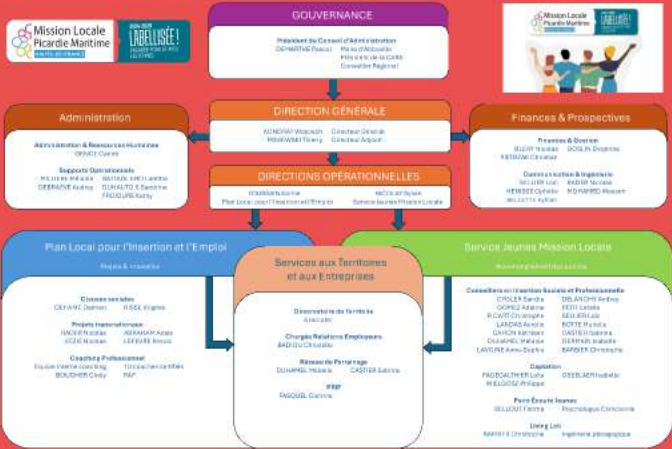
Mission Locale Picardie Maritime

HAUTS-DE-FRANCE

LABELLISÉE !

GOUVERNANCE

Président du Conseil d'Administration

DEPARTHE Pascal

Maire d'Abbeville

Président de la CABS

Conseiller Régional

DIRECTION GÉNÉRALE

AZNORAY Wassim

Directeur Général

PRIMERANI Thierry

Directeur Adjoint

Administration

Administration & Ressources Humaines

DEBATE Carole

Supports Opérationnels

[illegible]

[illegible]

DEBRAYE Audrey

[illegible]

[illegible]

Finances & Prospectives

Finances & Gestion

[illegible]

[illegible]

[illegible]

Communication & Ingénierie

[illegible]

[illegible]

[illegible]

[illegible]

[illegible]

DIRECTIONS OPÉRATIONNELLES

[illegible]

Plan Local pour l'Insertion et l'Emploi

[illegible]

Service Jeunes Mission Locale

Plan Local pour l'Insertion et l'Emploi

Projets & Innovation

Clauses sociales

DEHAINE Damien

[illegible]

Projets transnationaux

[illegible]

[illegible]

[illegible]

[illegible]

Coaching Professionnel

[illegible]

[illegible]

BOUCHER Cindy

PAP

Services aux Territoires et aux Entreprises

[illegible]

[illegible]

Chargés Relations Employeurs

BADOU Christelle

Réseau de Parrainage

DUHAMEL Hélène

CASTIER Sabrina

IPMP

PASQUIER Corinne

Service Jeunes Mission Locale

Accompagnement des jeunes

Conseillers en Insertion Sociale et Professionnelle

CYGLER Sandra

DELANCHY Audrey

GOMEZ Adeline

PETIT Lolitta

RICART Christophe

SEULIER Loïc

LANDAS Aurélie

BOTTE Nicolas

CAYON Kathleen

DASSE Sabrina

DUHAMEL Mélanie

GERMAIN Isabelle

LAVERNE Anne-Sophie

BARBIER Christophe

Captation

FAGEAULTHIER Lola

GEEBLAER Isabelle

WIELGOSZ Philippe

Point Écoute Jeunes

SELLOUT Fatima

Psychologue Clinicienne

Living Lab

MARIETTA Christophe

Ingénierie pédagogique